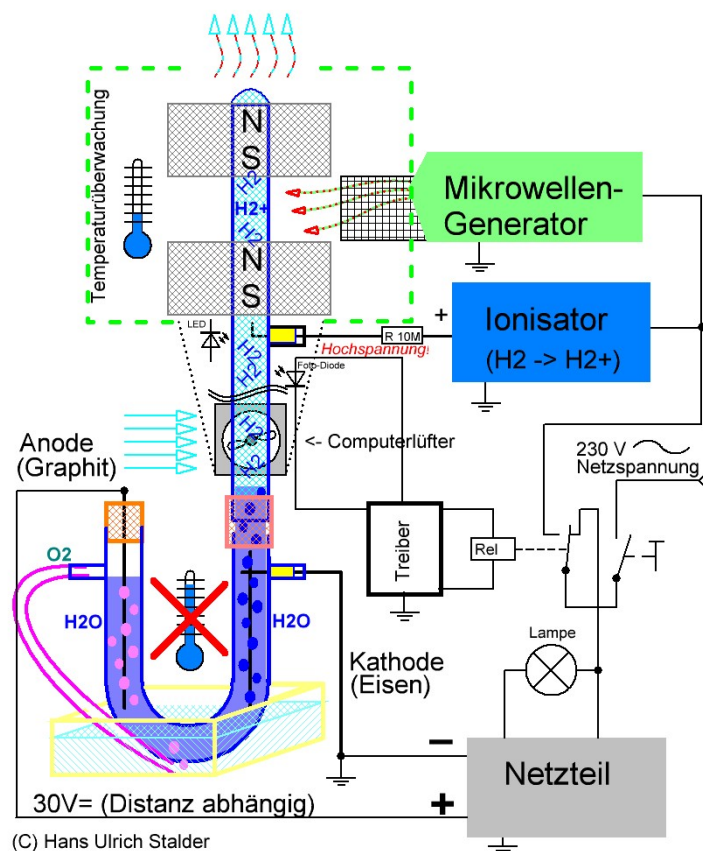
Temperaturüberwachung

N
S
H2
H2+
H2
N
S

Mikrowellen-
Generator

+

Ionisator
(H2 -> H2+)

LED
R 10M
Hochspannung!
Foto-Diode

H2
H2
H2
H2

<- Computerlüfter

Anode
(Graphit)

230 V
Netzspannung

Treiber

Rel

O2

H2O

H2O

Lampe

Kathode
(Eisen)

−

Netzteil

+

30V= (Distanz abhängig)

(C) Hans Ulrich Stalder